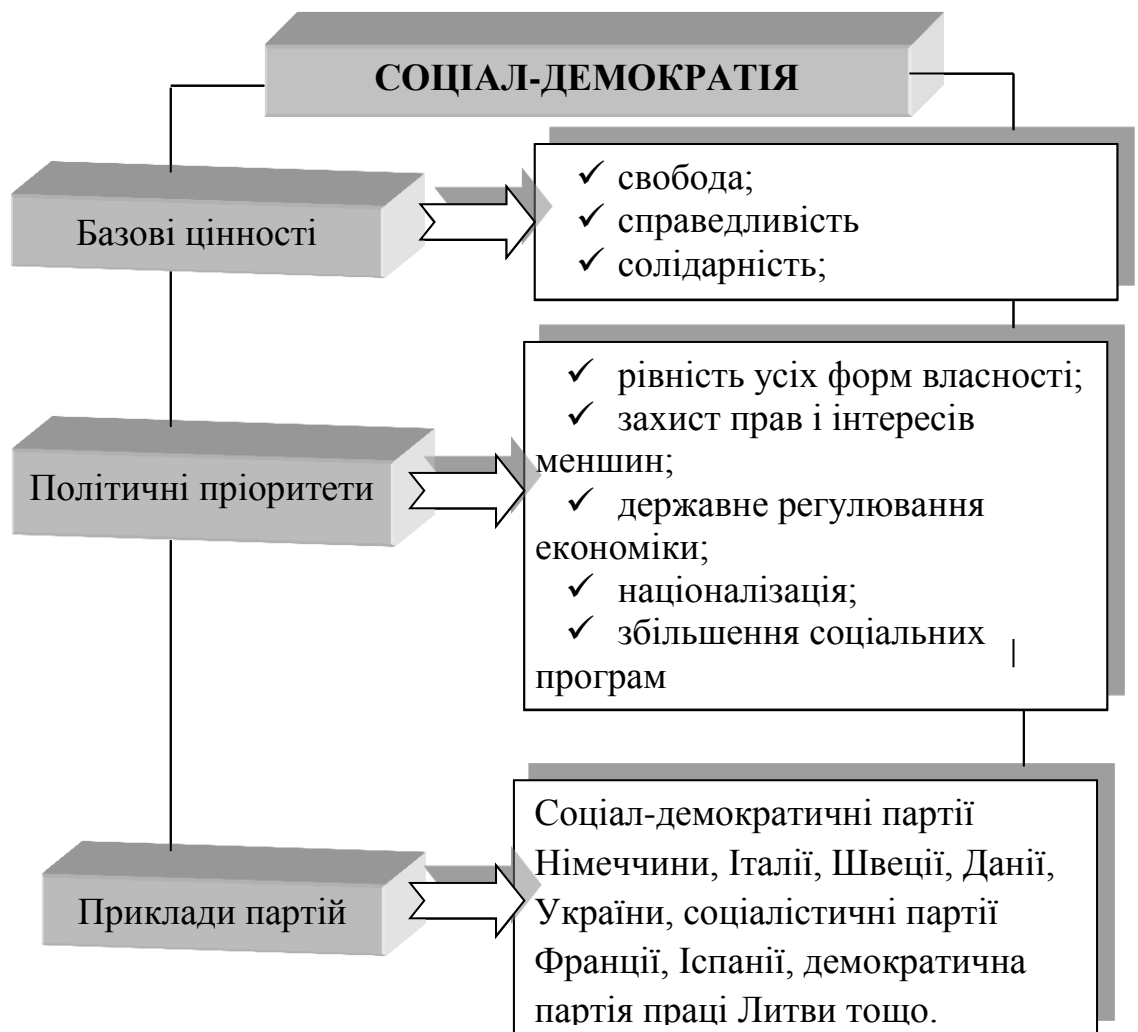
СОЦІАЛ-ДЕМОКРАТІЯ

Базові цінності

✓ свобода;
✓ справедливість
✓ солідарність;

Політичні пріоритети

✓ рівність усіх форм власності;
✓ захист прав і інтересів меншин;
✓ державне регулювання економіки;
✓ націоналізація;
✓ збільшення соціальних програм

Приклади партій

Соціал-демократичні партії Німеччини, Італії, Швеції, Данії, України, соціалістичні партії Франції, Іспанії, демократична партія праці Литви тощо.